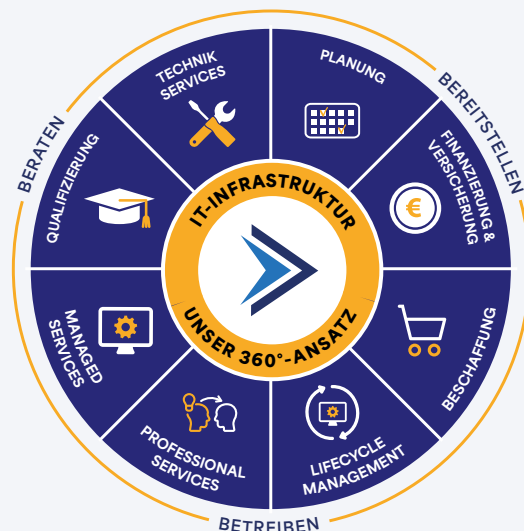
IT-INFRASTRUKTUR
UNSER 360°-ANSATZ

PLANUNG
FINANZIERUNG & VERSICHERUNG
BESCHAFFUNG
LIFECYCLE MANAGEMENT
PROFESSIONAL SERVICES
MANAGED SERVICES
QUALIFIZIERUNG
TECHNIK SERVICES

BERATEN
BEREITSTELLEN
BETREIBEN